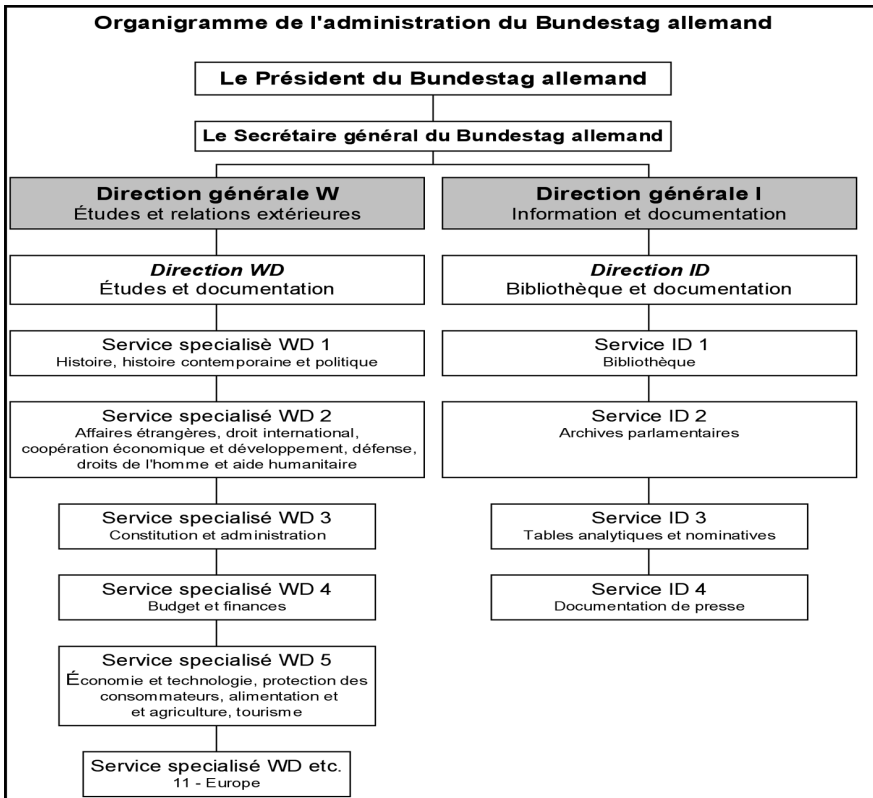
Organigramme de l'administration du Bundestag allemand

Le Président du Bundestag allemand

Le Secrétaire général du Bundestag allemand

Direction générale W
Études et relations extérieures

Direction WD
Études et documentation

Service specialisé WD 1
Histoire, histoire contemporaine et politique

Service specialisé WD 2
Affaires étrangères, droit international, coopération économique et développement, défense, droits de l'homme et aide humanitaire

Service specialisé WD 3
Constitution et administration

Service specialisé WD 4
Budget et finances

Service specialisé WD 5
Économie et technologie, protection des consommateurs, alimentation et et agriculture, tourisme

Service specialisé WD etc.
11 - Europe

Direction générale I
Information et documentation

Direction ID
Bibliothèque et documentation

Service ID 1
Bibliothèque

Service ID 2
Archives parlamentaires

Service ID 3
Tables analytiques et nominatives

Service ID 4
Documentation de presse